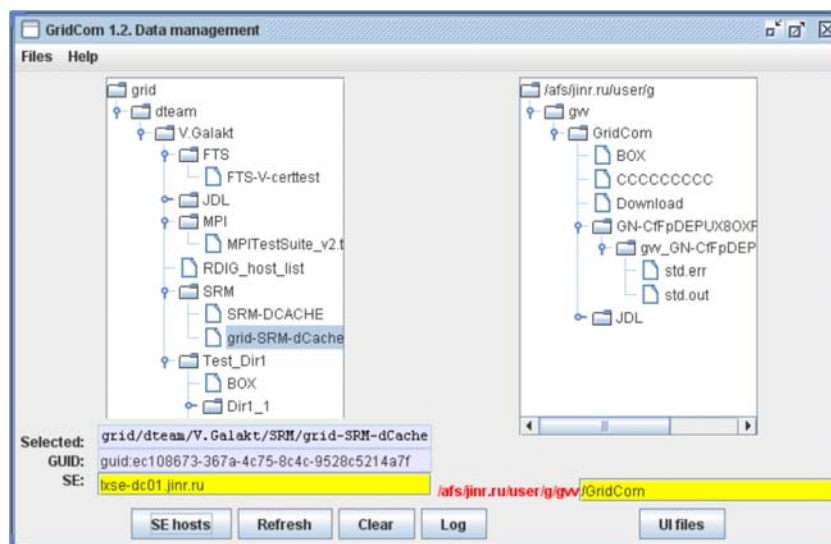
GridCom 1.2. Data management

Files Help

grid
dteam
V.Galakt
FTS
FTS-V-certtest
JDL
MPI
MPITestSuite_v2.t
RDIG_host_list
SRM
SRM-DCACHE
grid-SRM-dCache
Test_Dir1
BOX
Dir1_1

/afs/jinr.ru/user/g
gw
GridCom
BOX
CCCCCCCCC
Download
GN-CfFpDEPUX8OXF
gw_GN-CfFpDEP
std.err
std.out
JDL

Selected: grid/dteam/V.Galakt/SRM/grid-SRM-dCache
GUID: guid:ec108673-367a-4c75-8c4c-9528c5214a7f
SE: lxse-dc01.jinr.ru

/afs/jinr.ru/user/g/gw/ /GridCom

SE hosts Refresh Clear Log UI files